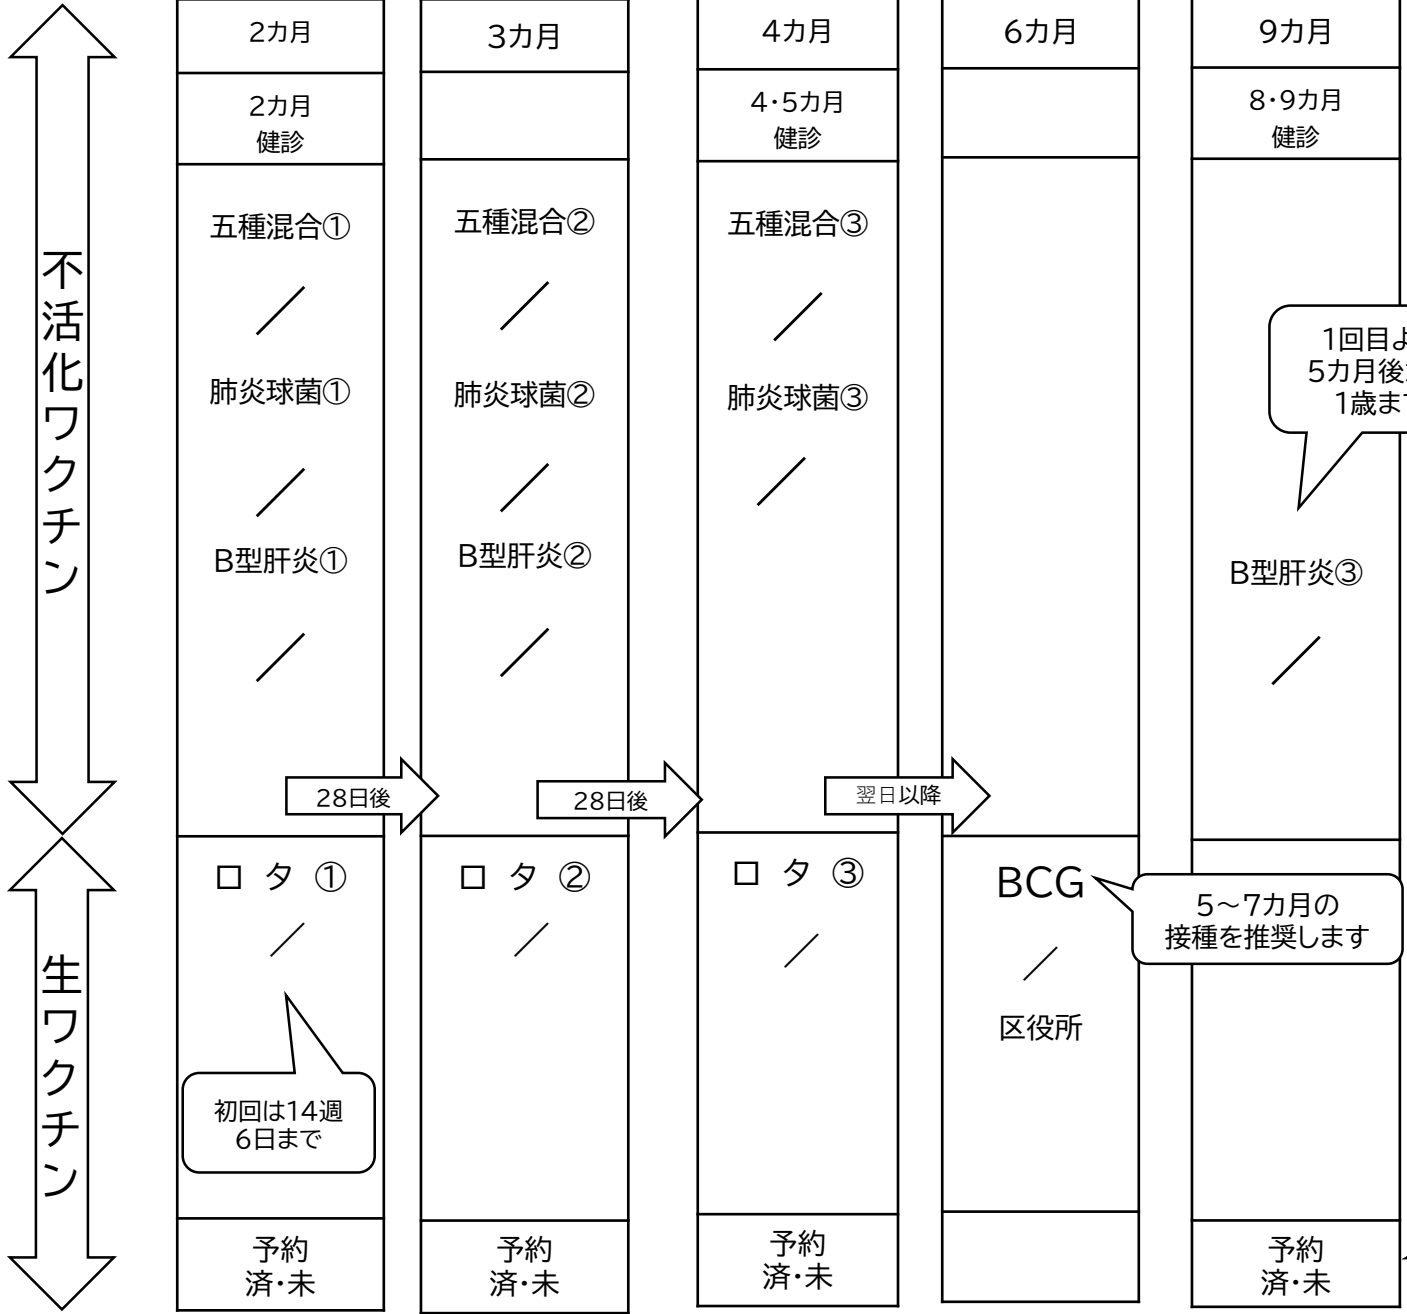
不活化ワクチン

生ワクチン

2カ月

2カ月
健診

五種混合①

／

肺炎球菌①

／

B型肝炎①

／

28日後

ロ タ ①

／

初回は14週
6日まで

予約
済・未

3カ月

五種混合②

／

肺炎球菌②

／

B型肝炎②

／

28日後

ロ タ ②

／

予約
済・未

4カ月

4・5カ月
健診

五種混合③

／

肺炎球菌③

／

翌日以降

ロ タ ③

／

予約
済・未

6カ月

BCG

5～7カ月の
接種を推奨します

／

区役所

9カ月

8・9カ月
健診

1回目よ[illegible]
5カ月後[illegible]
1歳ま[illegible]

B型肝炎③

／

予約
済・未